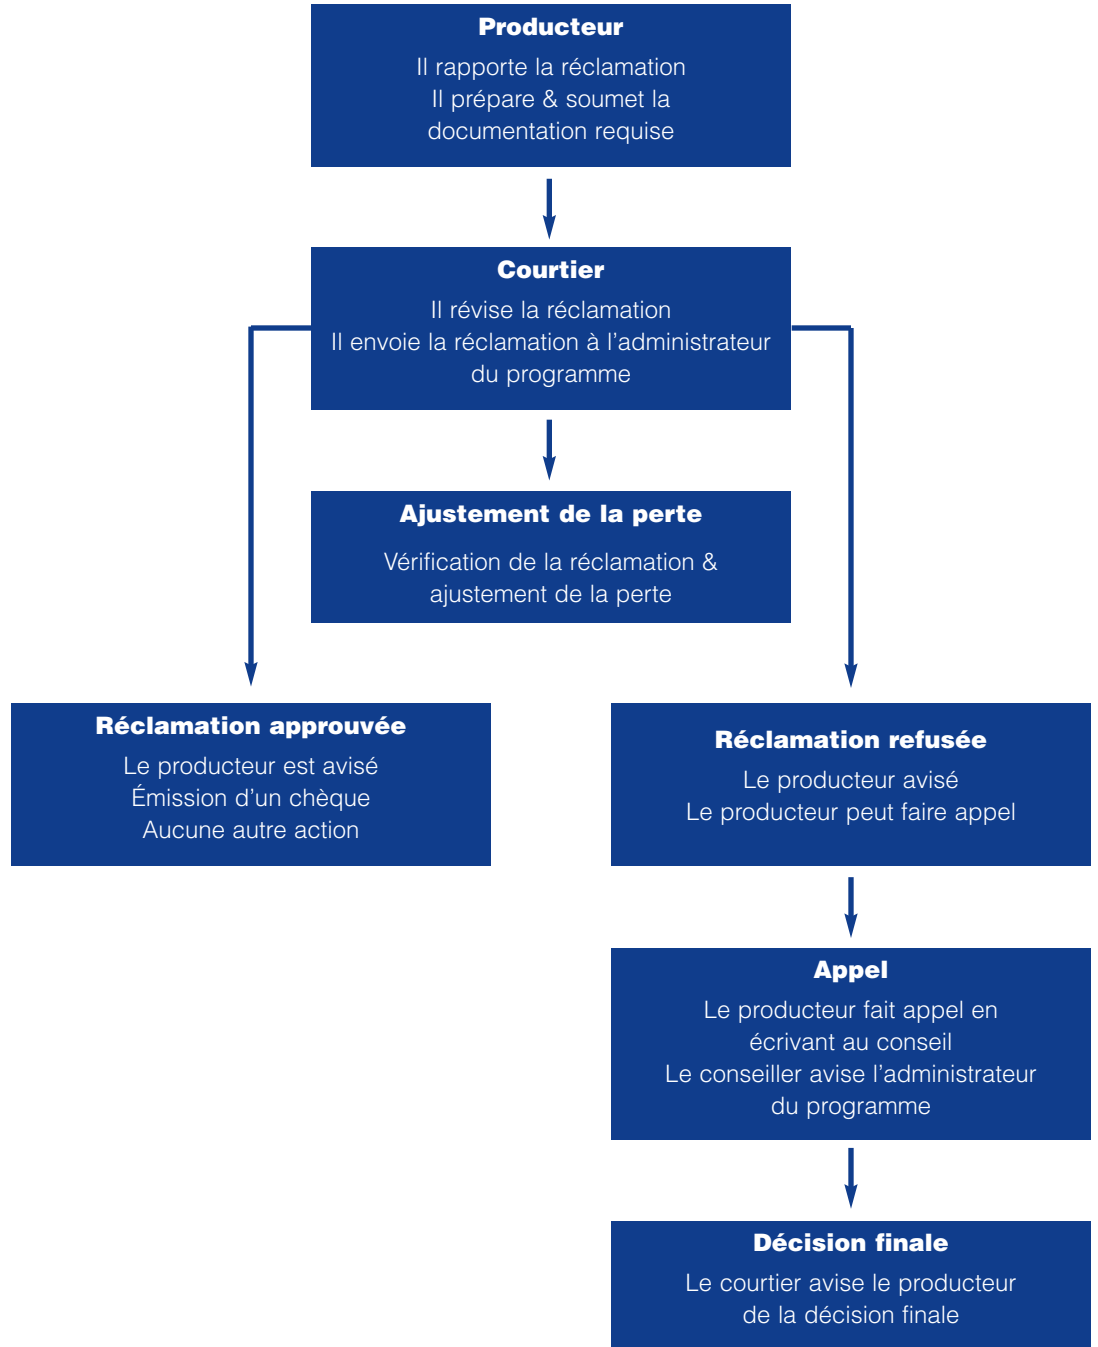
Producteur
Il rapporte la réclamation
Il prépare & soumet la documentation requise

Courtier
Il révise la réclamation
Il envoie la réclamation à l’administrateur du programme

Ajustement de la perte
Vérification de la réclamation & ajustement de la perte

Réclamation approuvée
Le producteur est avisé
Émission d’un chèque
Aucune autre action

Réclamation refusée
Le producteur avisé
Le producteur peut faire appel

Appel
Le producteur fait appel en écrivant au conseil
Le conseiller avise l’administrateur du programme

Décision finale
Le courtier avise le producteur de la décision finale